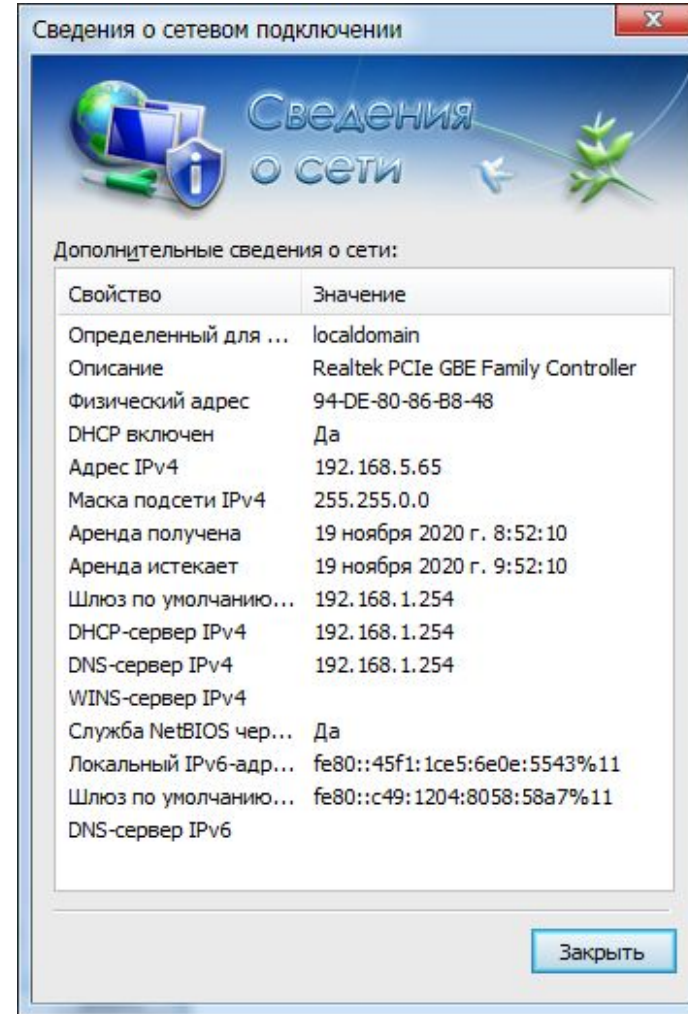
Сведения о сетевом подключении

Сведения о сети

Дополнительные сведения о сети:

| Свойство | Значение |
|---|---|
| Определенный для ... | localdomain |
| Описание | Realtek PCIe GBE Family Controller |
| Физический адрес | 94-DE-80-86-B8-48 |
| DHCP включен | Да |
| Адрес IPv4 | 192.168.5.65 |
| Маска подсети IPv4 | 255.255.0.0 |
| Аренда получена | 19 ноября 2020 г. 8:52:10 |
| Аренда истекает | 19 ноября 2020 г. 9:52:10 |
| Шлюз по умолчанию... | 192.168.1.254 |
| DHCP-сервер IPv4 | 192.168.1.254 |
| DNS-сервер IPv4 | 192.168.1.254 |
| WINS-сервер IPv4 | |
| Служба NetBIOS чер... | Да |
| Локальный IPv6-адр... | fe80::45f1:1ce5:6e0e:5543%11 |
| Шлюз по умолчанию... | fe80::c49:1204:8058:58a7%11 |
| DNS-сервер IPv6 | |

Закрыть